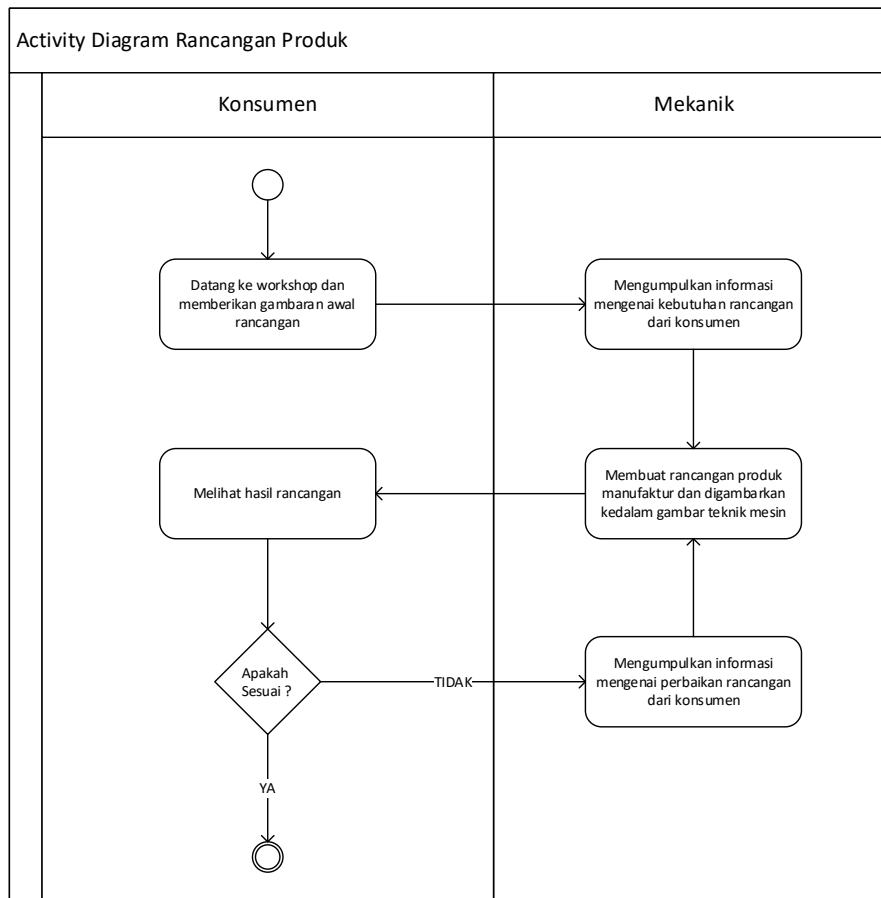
Activity Diagram Rancangan Produk

Konsumen

Mekanik

Datang ke workshop dan memberikan gambaran awal rancangan

Mengumpulkan informasi mengenai kebutuhan rancangan dari konsumen

Melihat hasil rancangan

Membuat rancangan produk manufaktur dan digambarkan kedalam gambar teknik mesin

Apakah Sesuai ?

TIDAK

Mengumpulkan informasi mengenai perbaikan rancangan dari konsumen

YA